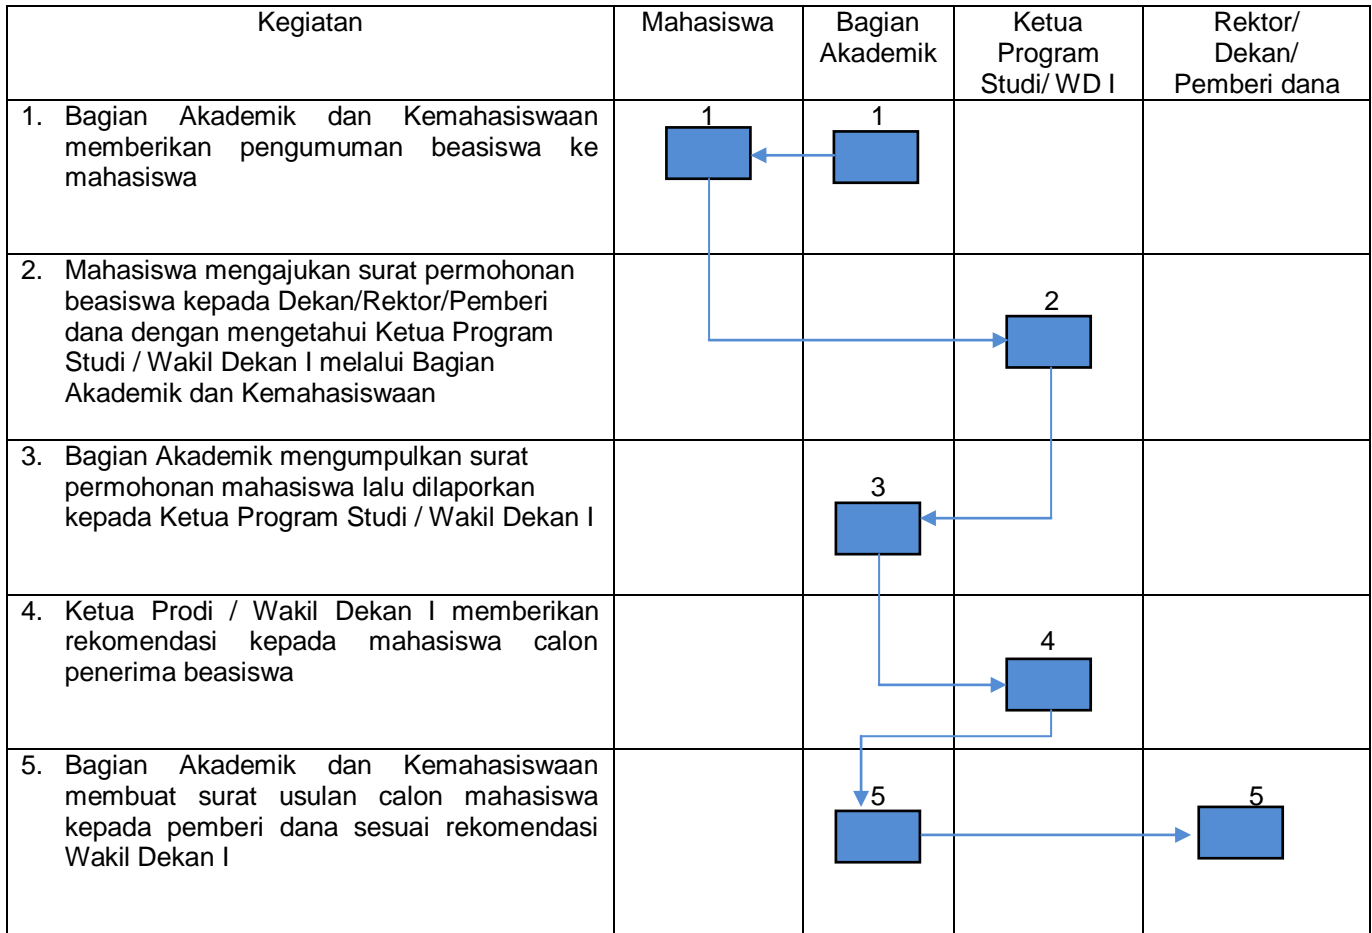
| Kegiatan | Mahasiswa | Bagian Akademik | Ketua Program Studi/ WD I | Rektor/ Dekan/ Pemberi dana |
|---|---|---|---|---|
| 1. Bagian Akademik dan Kemahasiswaan memberikan pengumuman beasiswa ke mahasiswa | 1 | 1 | | |
| 2. Mahasiswa mengajukan surat permohonan beasiswa kepada Dekan/Rektor/Pemberi dana dengan mengetahui Ketua Program Studi / Wakil Dekan I melalui Bagian Akademik dan Kemahasiswaan | | | 2 | |
| 3. Bagian Akademik mengumpulkan surat permohonan mahasiswa lalu dilaporkan kepada Ketua Program Studi / Wakil Dekan I | | 3 | | |
| 4. Ketua Prodi / Wakil Dekan I memberikan rekomendasi kepada mahasiswa calon penerima beasiswa | | | 4 | |
| 5. Bagian Akademik dan Kemahasiswaan membuat surat usulan calon mahasiswa kepada pemberi dana sesuai rekomendasi Wakil Dekan I | | 5 | | 5 |